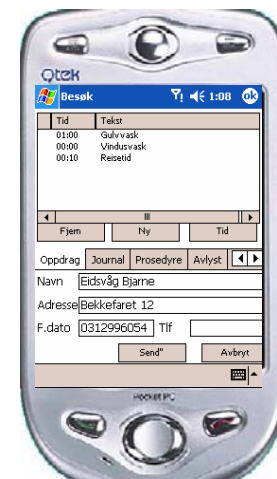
Qtek

Besøk 1:08 ok

| Tid | Tekst |
|---|---|
| 01:00 | Gulvvask |
| 00:00 | Vindusvask |
| 00:10 | Reisetid |

Fjern Ny Tid

Oppdrag Journal Prosedyre Avlyst

Navn Eidsvåg Bjarne

Adresse Bekkefaret 12

F.dato 0312996054 Tlf

Send" Avbryt

Pocket PC